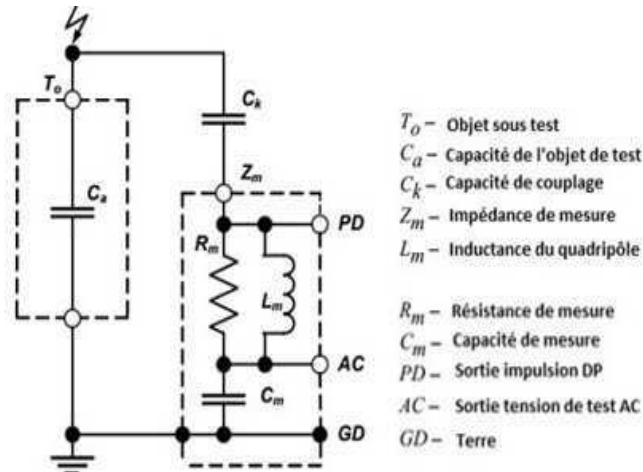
$T_o$

$C_a$

$C_k$

$Z_m$

$R_m$

$L_m$

$PD$

$AC$

$C_m$

$GD$

$T_O$ – Objet sous test
$C_a$ – Capacité de l'objet de test
$C_k$ – Capacité de couplage
$Z_m$ – Impédance de mesure
$L_m$ – Inductance du quadripôle

$R_m$ – Résistance de mesure
$C_m$ – Capacité de mesure
$PD$ – Sortie impulsion DP
$AC$ – Sortie tension de test AC
$GD$ – Terre